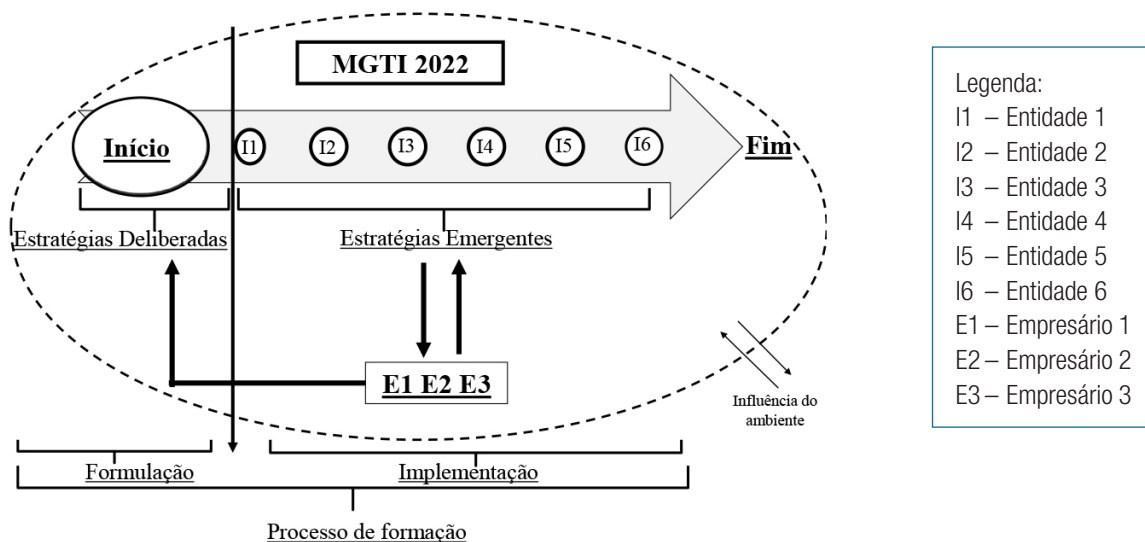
MGTI 2022

Início

I1 I2 I3 I4 I5 I6

Fim

Estratégias Deliberadas

Estratégias Emergentes

E1 E2 E3

Influência do ambiente

Formulação

Implementação

Processo de formação

Legenda:
I1 – Entidade 1
I2 – Entidade 2
I3 – Entidade 3
I4 – Entidade 4
I5 – Entidade 5
I6 – Entidade 6
E1 – Empresário 1
E2 – Empresário 2
E3 – Empresário 3